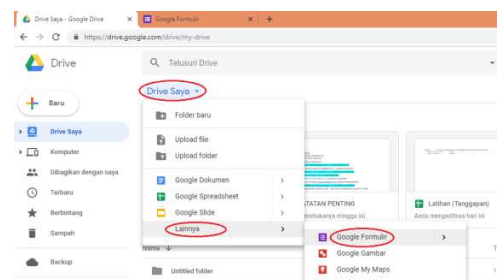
Drive Saya - Google Drive
Google Formulir
https://drive.google.com/drive/my-drive

Drive
Telusuri Drive
Baru
Drive Saya
Drive Saya
Komputer
Dibagikan dengan saya
Terbaru
Berbintang
Sampah
Backup

Folder baru
Upload file
Upload folder
Google Dokumen
Google Spreadsheet
Google Slide
Lainnya

TATAN PENTING
mbukanya minggu ini
Latihan (Tanggapan)
Anda mengeditnya hari ini

Nama
Untitled folder

Google Formulir
Google Gambar
Google My Maps